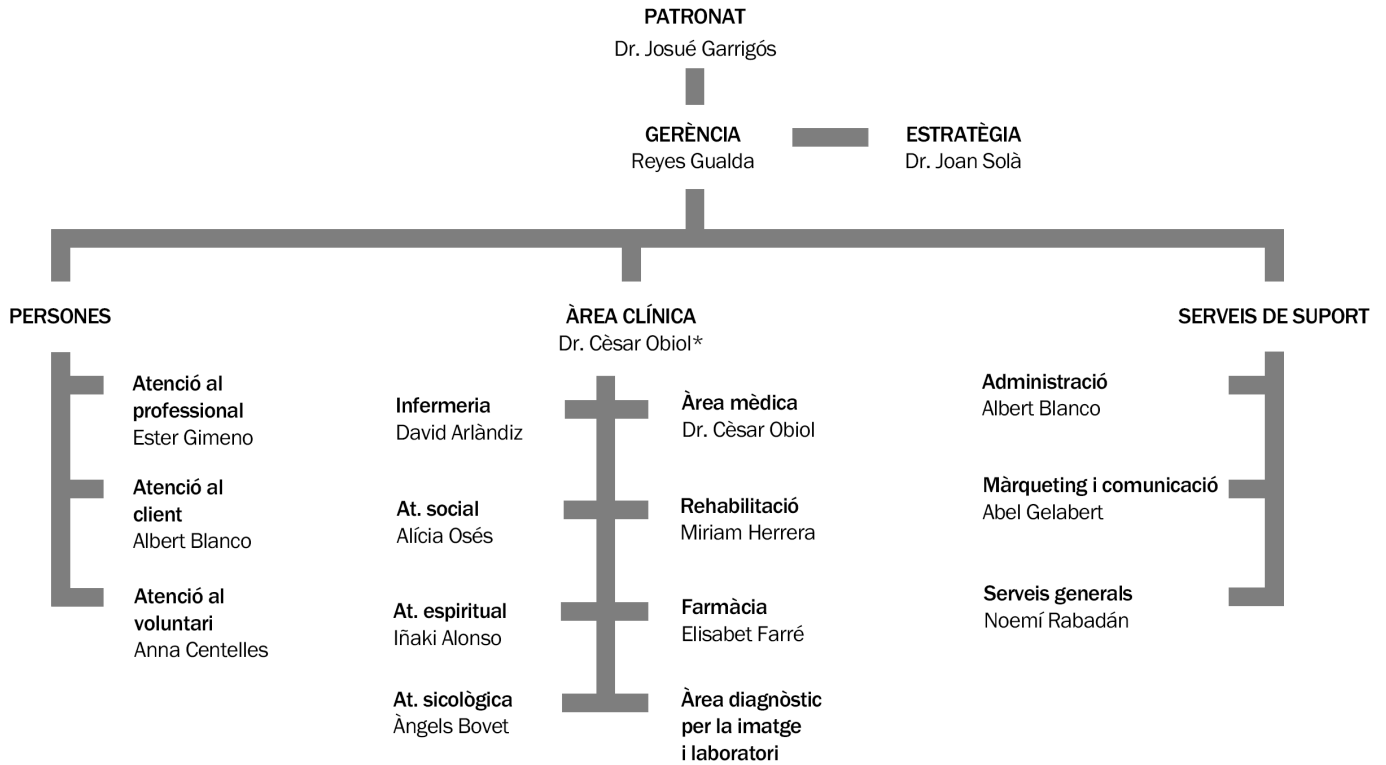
PATRONAT
Dr. Josué Garrigós

GERÈNCIA
Reyes Gualda

ESTRATÈGIA
Dr. Joan Solà

PERSONES

Atenció al professional
Ester Gimeno

Atenció al client
Albert Blanco

Atenció al voluntari
Anna Centelles

ÀREA CLÍNICA
Dr. Cèsar Obiol*

Infermeria
David Arlàndiz

Àrea mèdica
Dr. Cèsar Obiol

At. social
Alícia Osés

Rehabilitació
Miriam Herrera

At. espiritual
Iñaki Alonso

Farmàcia
Elisabet Farré

At. sicològica
Àngels Bovet

Àrea diagnòstic per la imatge i laboratori

SERVEIS DE SUPORT

Administració
Albert Blanco

Màrqueting i comunicació
Abel Gelabert

Serveis generals
Noemí Rabadán